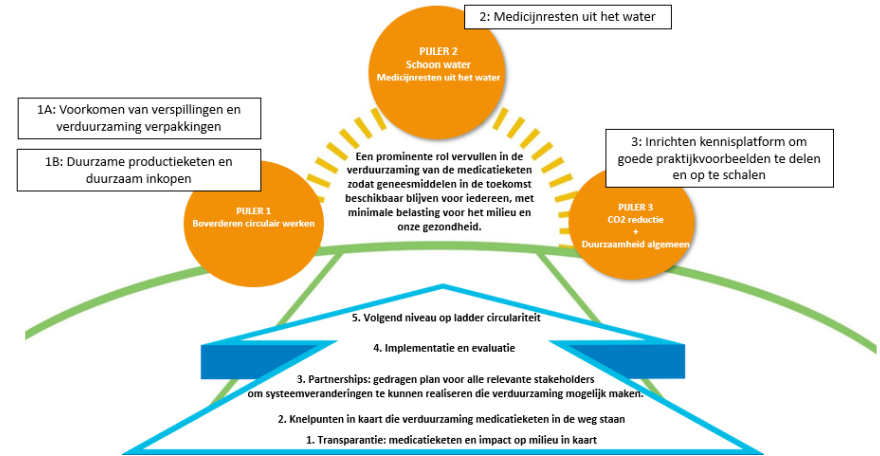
2: Medicijnresten uit het water

PIJLER 2
Schoon water
Medicijnresten uit het water

1A: Voorkomen van verspillingen en verduurzaming verpakkingen

1B: Duurzame productieketen en duurzaam inkopen

3: Inrichten kennisplatform om goede praktijkvoorbeelden te delen en op te schalen

Een prominente rol vervullen in de verduurzaming van de medicatieketen zodat geneesmiddelen in de toekomst beschikbaar blijven voor iedereen, met minimale belasting voor het milieu en onze gezondheid.

PIJLER 1
Bevorderen circulair werken

PIJLER 3
CO2 reductie
+
Duurzaamheid algemeen

5. Volgend niveau op ladder circulariteit

4. Implementatie en evaluatie

3. Partnerships: gedragen plan voor alle relevante stakeholders om systeemveranderingen te kunnen realiseren die verduurzaming mogelijk maken.

2. Knelpunten in kaart die verduurzaming medicatieketen in de weg staan

1. Transparantie: medicatieketen en impact op milieu in kaart